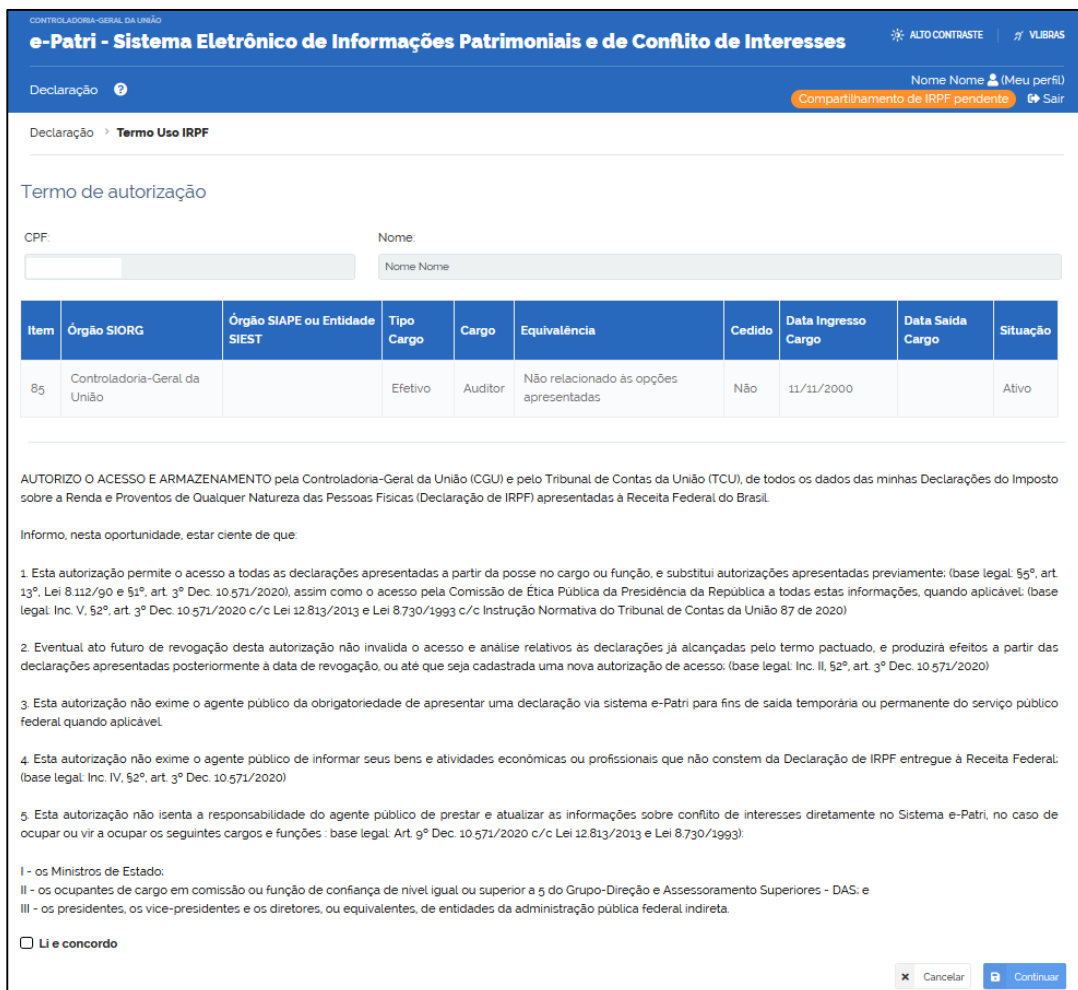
CONTROLADORIA-GERAL DA UNIÃO
e-Patri - Sistema Eletrônico de Informações Patrimoniais e de Conflito de Interesses

ALTO CONTRASTE | VLIBRAS

Declaração

Nome Nome (Meu perfil)
Compartilhamento de IRPF pendente
Sair

Declaração > Termo Uso IRPF

Termo de autorização

CPF:

Nome:
Nome Nome

| Item | Órgão SIORG | Órgão SIAPE ou Entidade SIEST | Tipo Cargo | Cargo | Equivalência | Cedido | Data Ingresso Cargo | Data Saída Cargo | Situação |
|---|---|---|---|---|---|---|---|---|---|
| 85 | Controladoria-Geral da União | | Efetivo | Auditor | Não relacionado às opções apresentadas | Não | 11/11/2000 | | Ativo |

AUTORIZO O ACESSO E ARMAZENAMENTO pela Controladoria-Geral da União (CGU) e pelo Tribunal de Contas da União (TCU), de todos os dados das minhas Declarações do Imposto sobre a Renda e Proventos de Qualquer Natureza das Pessoas Físicas (Declaração de IRPF) apresentadas à Receita Federal do Brasil.

Informo, nesta oportunidade, estar ciente de que:

1. Esta autorização permite o acesso a todas as declarações apresentadas a partir da posse no cargo ou função, e substitui autorizações apresentadas previamente; (base legal: §5º, art. 13º, Lei 8.112/90 e §1º, art. 3º Dec. 10.571/2020), assim como o acesso pela Comissão de Ética Pública da Presidência da República a todas estas informações, quando aplicável (base legal: Inc. V, §2º, art. 3º Dec. 10.571/2020 c/c Lei 12.813/2013 e Lei 8.730/1993 c/c Instrução Normativa do Tribunal de Contas da União 87 de 2020)

2. Eventual ato futuro de revogação desta autorização não invalida o acesso e análise relativos às declarações já alcançadas pelo termo pactuado, e produzirá efeitos a partir das declarações apresentadas posteriormente à data de revogação, ou até que seja cadastrada uma nova autorização de acesso; (base legal: Inc. II, §2º, art. 3º Dec. 10.571/2020)

3. Esta autorização não exime o agente público da obrigatoriedade de apresentar uma declaração via sistema e-Patri para fins de saída temporária ou permanente do serviço público federal quando aplicável.

4. Esta autorização não exime o agente público de informar seus bens e atividades econômicas ou profissionais que não constem da Declaração de IRPF entregue à Receita Federal; (base legal: Inc. IV, §2º, art. 3º Dec. 10.571/2020)

5. Esta autorização não isenta a responsabilidade do agente público de prestar e atualizar as informações sobre conflito de interesses diretamente no Sistema e-Patri, no caso de ocupar ou vir a ocupar os seguintes cargos e funções : base legal: Art. 9º Dec. 10.571/2020 c/c Lei 12.813/2013 e Lei 8.730/1993):

I - os Ministros de Estado;
II - os ocupantes de cargo em comissão ou função de confiança de nível igual ou superior a 5 do Grupo-Direção e Assessoramento Superiores - DAS; e
III - os presidentes, os vice-presidentes e os diretores, ou equivalentes, de entidades da administração pública federal indireta.

Li e concordo

Cancelar
Continuar